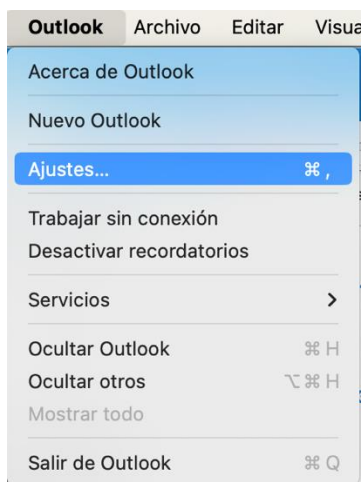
Outlook Archivo Editar Visua

Acerca de Outlook

Nuevo Outlook

Ajustes... ⌘,

Trabajar sin conexión
Desactivar recordatorios

Servicios >

Ocultar Outlook ⌘H
Ocultar otros ⌥⌘H
Mostrar todo

Salir de Outlook ⌘Q